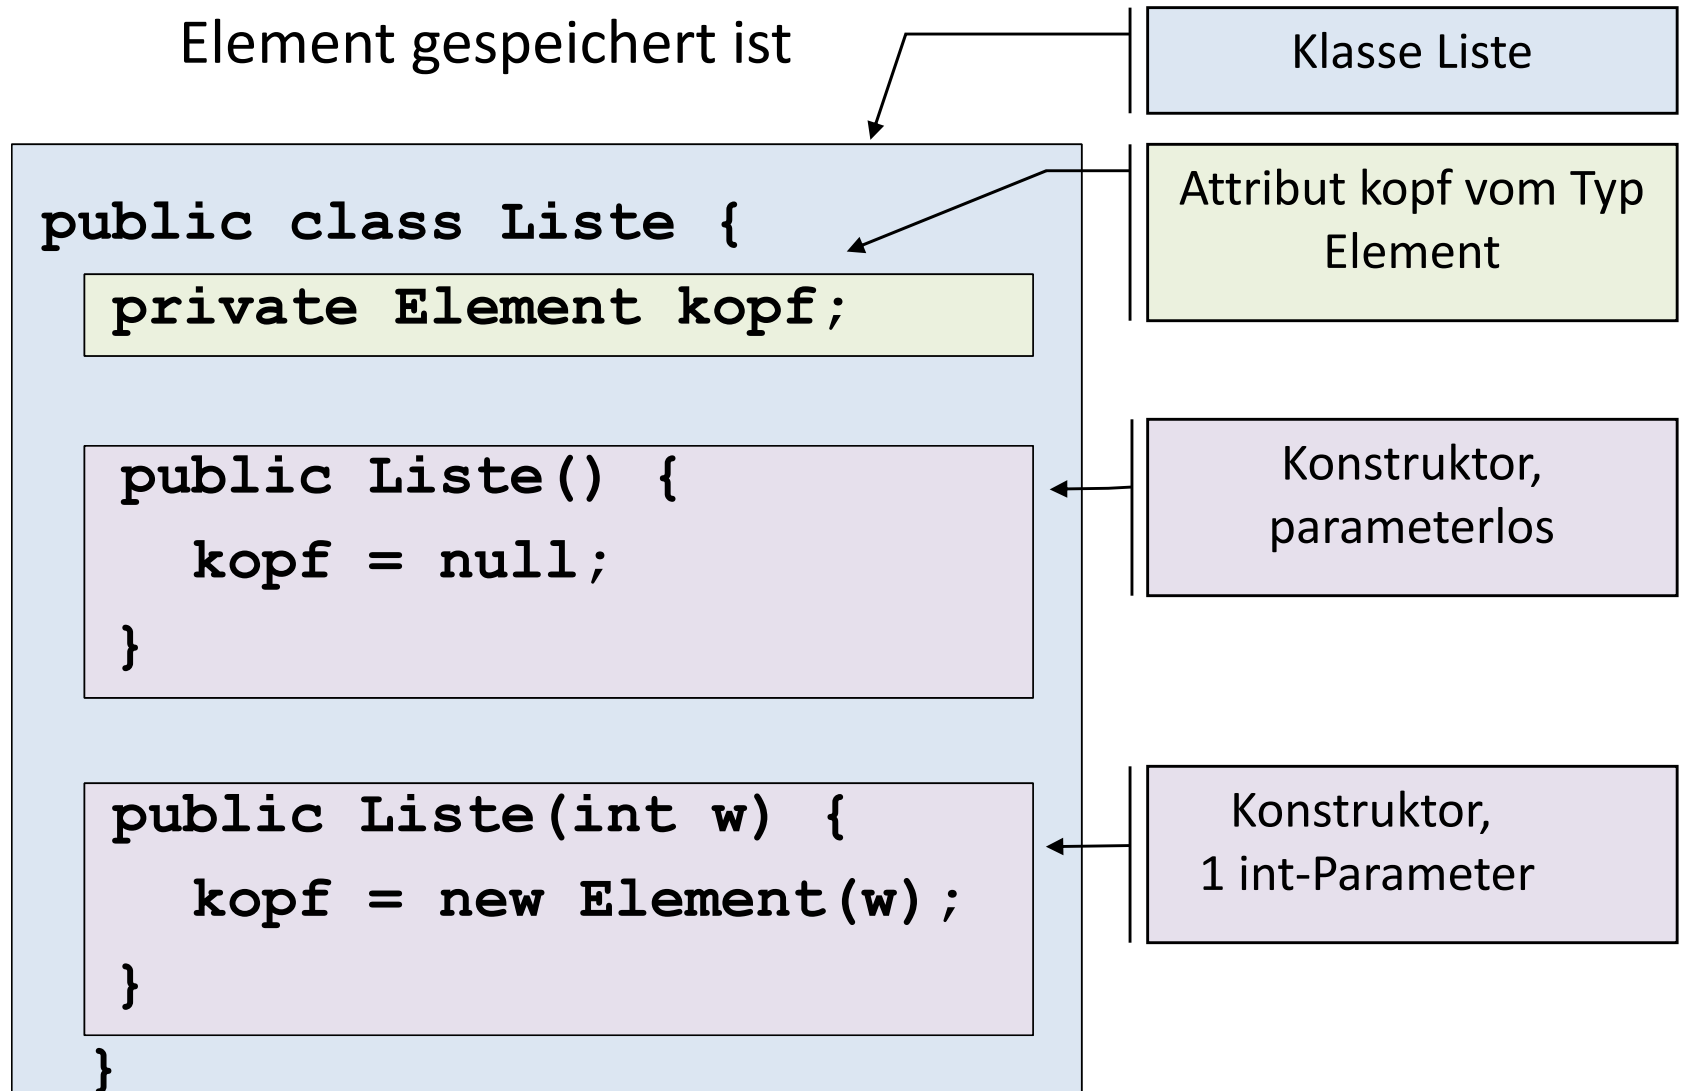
Element gespeichert ist

Klasse Liste

public class Liste {
private Element kopf;

public Liste() {
kopf = null;
}

public Liste(int w) {
kopf = new Element(w);
}
}

Attribut kopf vom Typ Element

Konstruktor, parameterlos

Konstruktor, 1 int-Parameter